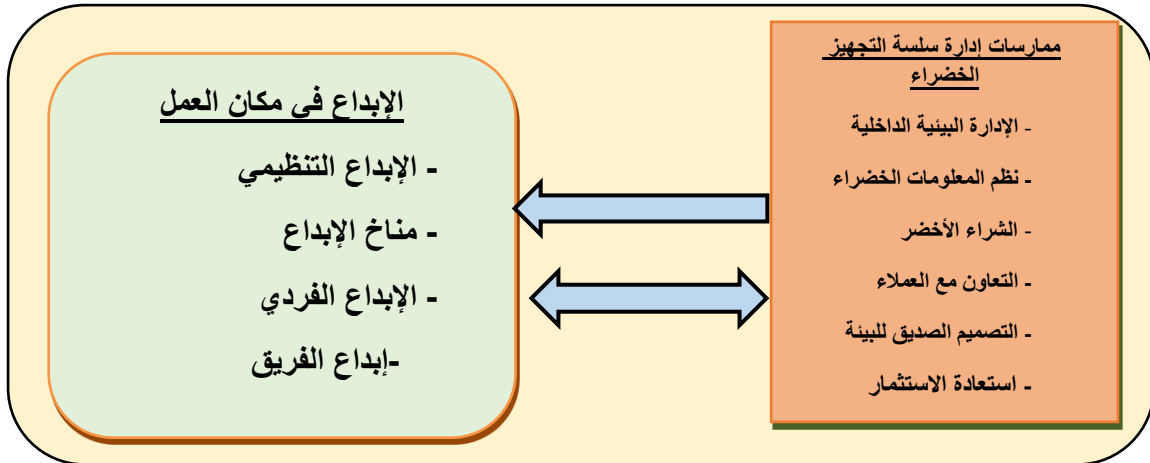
ممارسات إدارة سلسة التجهيز الخضراء

- الإدارة البيئية الداخلية
- نظم المعلومات الخضراء
- الشراء الأخضر
- التعاون مع العملاء
- التصميم الصديق للبيئة
- استعادة الاستثمار

الإبداع فى مكان العمل

- الإبداع التنظيمي
- مناخ الإبداع
- الإبداع الفردي
-إبداع الفريق